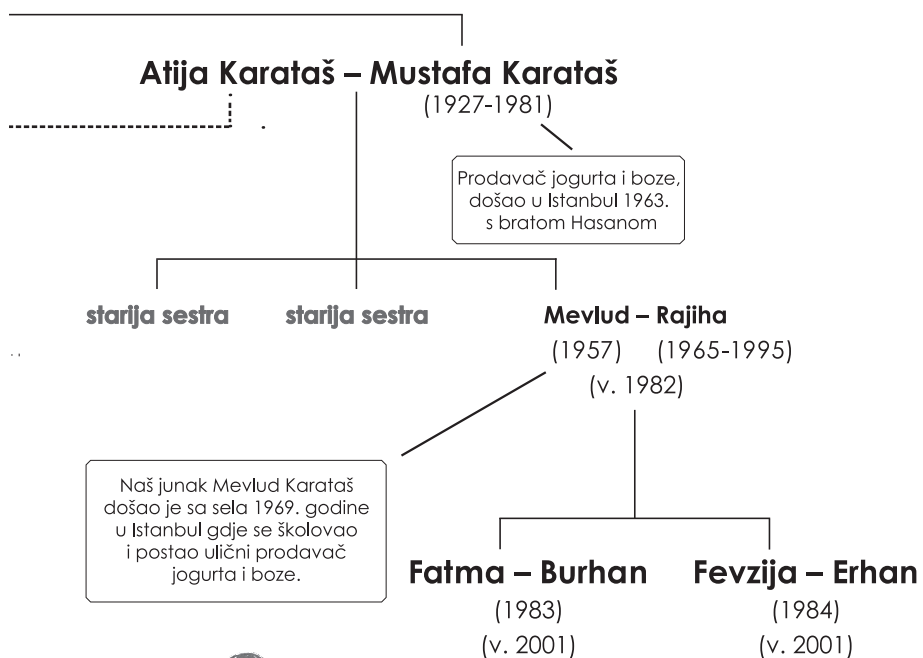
Atija Karataš – Mustafa Karataš
(1927-1981)

Prodavač jogurta i boze, došao u Istanbul 1963. s bratom Hasanom

starija sestra

starija sestra

Mevlud – Rajiha
(1957) (1965-1995)
(v. 1982)

Naš junak Mevlud Karataš došao je sa sela 1969. godine u Istanbul gdje se školovao i postao ulični prodavač jogurta i boze.

Fatma – Burhan
(1983)
(v. 2001)

Fevzija – Erhan
(1984)
(v. 2001)